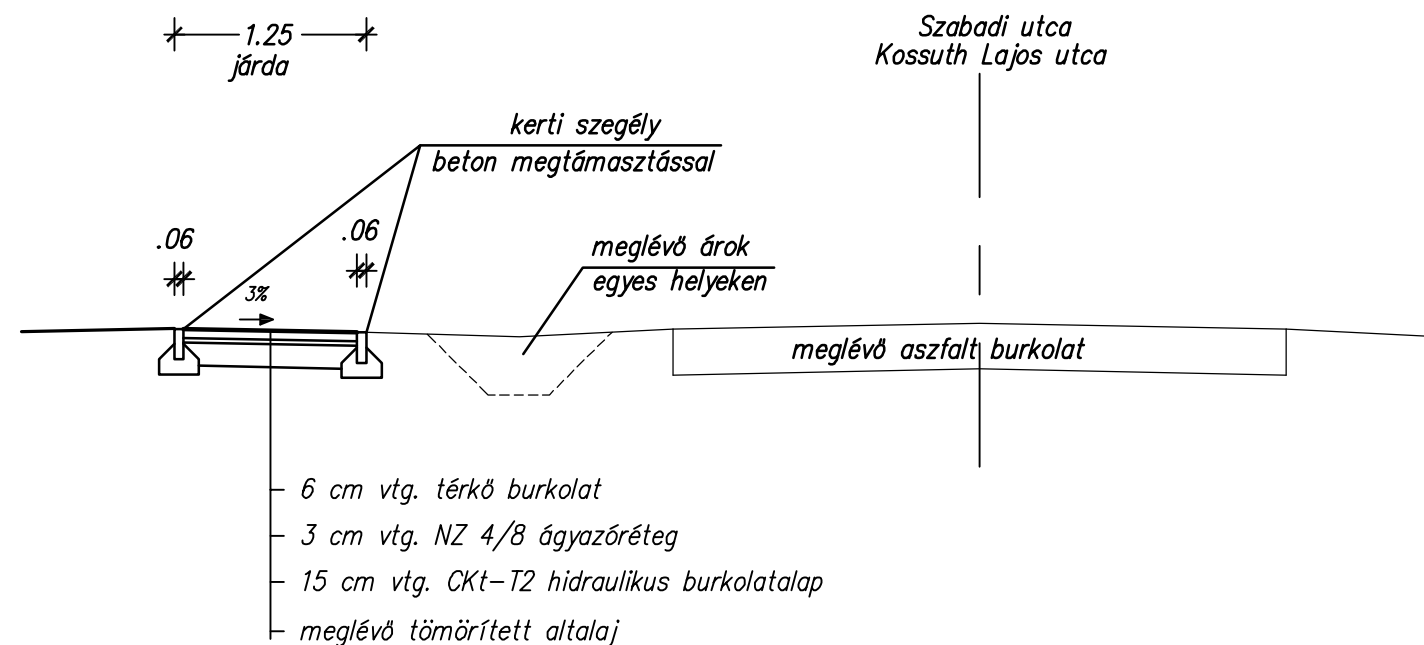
1.25
járda

Szabadi utca
Kossuth Lajos utca

kerti szegély
beton megtámasztással

.06

.06

3%

meglévő árok
egyes helyeken

meglévő aszfalt burkolat

6 cm vtg. térkő burkolat
3 cm vtg. NZ 4/8 ágyazóréteg
15 cm vtg. CKt–T2 hidraulikus burkolatalap
meglévő tömörített altalaj